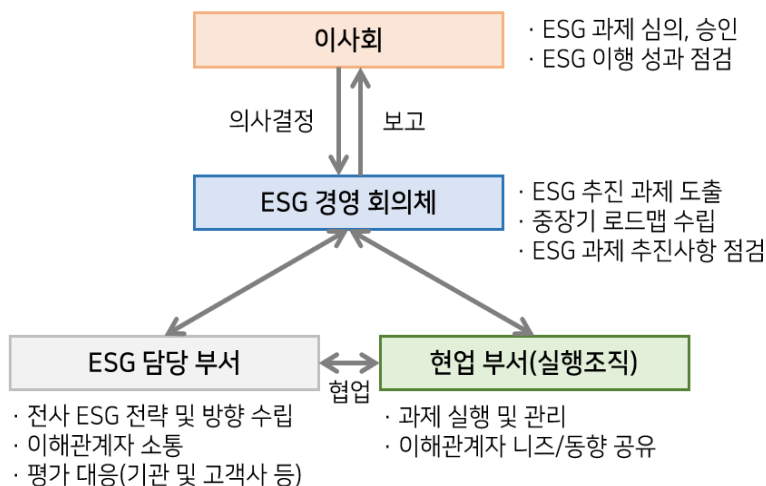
이사회

· ESG 과제 심의, 승인
· ESG 이행 성과 점검

의사결정

보고

ESG 경영 회의체

· ESG 추진 과제 도출
· 중장기 로드맵 수립
· ESG 과제 추진사항 점검

ESG 담당 부서

협업

현업 부서(실행조직)

· 전사 ESG 전략 및 방향 수립
· 이해관계자 소통
· 평가 대응(기관 및 고객사 등)

· 과제 실행 및 관리
· 이해관계자 니즈/동향 공유